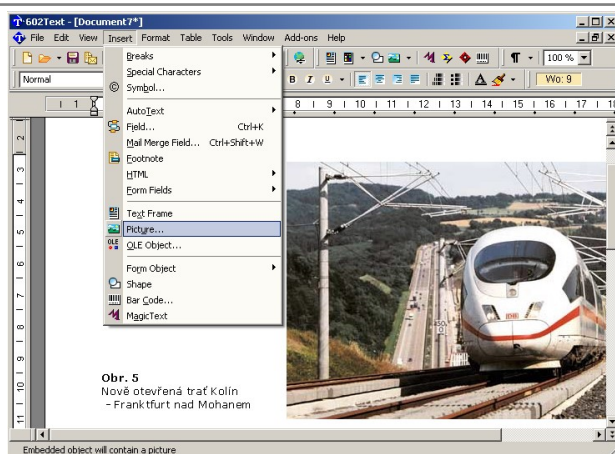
602Text - [Document7*]

File Edit View Insert Format Table Tools Window Add-ons Help

Normal

100 %

Wo: 9

Breaks
Special Characters
Symbol...
AutoText
Field... Ctrl+K
Mail Merge Field... Ctrl+Shift+W
Footnote
HTML
Form Fields
Text Frame
Picture...
OLE Object...
Form Object
Shape
Bar Code...
MagicText

1 2 3 4 5 6 7 8 9 10 11

1 8 9 10 11 12 13 14 15 16 17 18

Obr. 5
Nově otevřená trať Kolín
– Franktfurt nad Mohanem

Embedded object will contain a picture